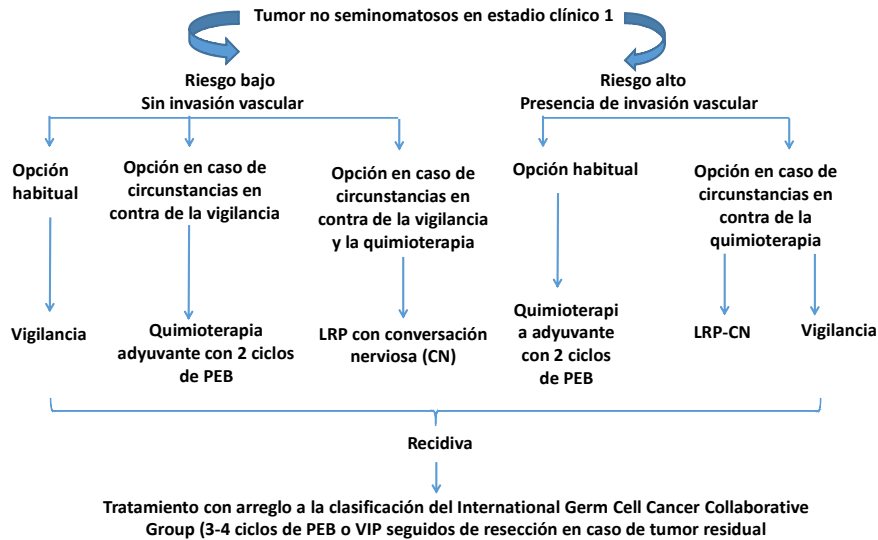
Tumor no seminomatosos en estadio clínico 1

Riesgo bajo
Sin invasión vascular

Opción habitual

Vigilancia

Opción en caso de circunstancias en contra de la vigilancia

Quimioterapia adyuvante con 2 ciclos de PEB

Opción en caso de circunstancias en contra de la vigilancia y la quimioterapia

LRP con conversación nerviosa (CN)

Riesgo alto
Presencia de invasión vascular

Opción habitual

Quimioterapia adyuvante con 2 ciclos de PEB

Opción en caso de circunstancias en contra de la quimioterapia

LRP-CN

Vigilancia

Recidiva

Tratamiento con arreglo a la clasificación del International Germ Cell Cancer Collaborative Group (3-4 ciclos de PEB o VIP seguidos de resección en caso de tumor residual